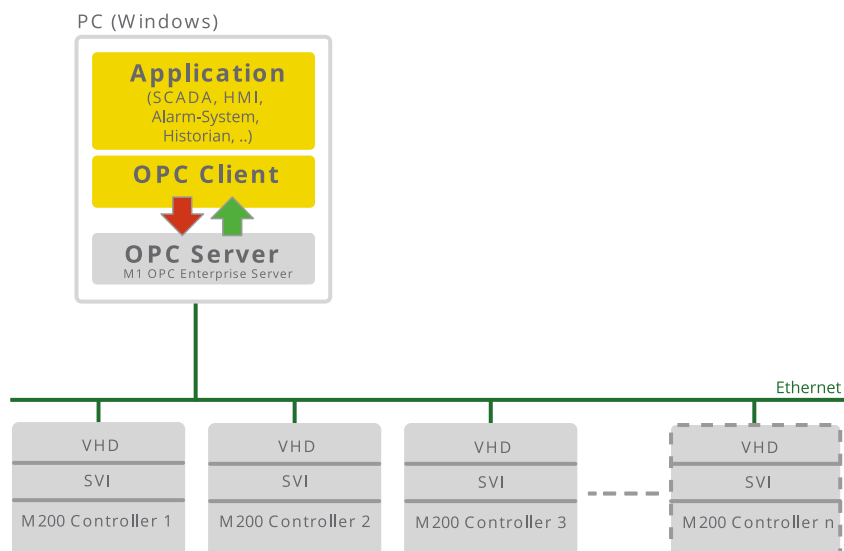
PC (Windows)

Application
(SCADA, HMI, Alarm-System, Historian, ..)

OPC Client

OPC Server
M1 OPC Enterprise Server

Ethernet

VHD
SVI
M200 Controller 1

VHD
SVI
M200 Controller 2

VHD
SVI
M200 Controller 3

VHD
SVI
M200 Controller n